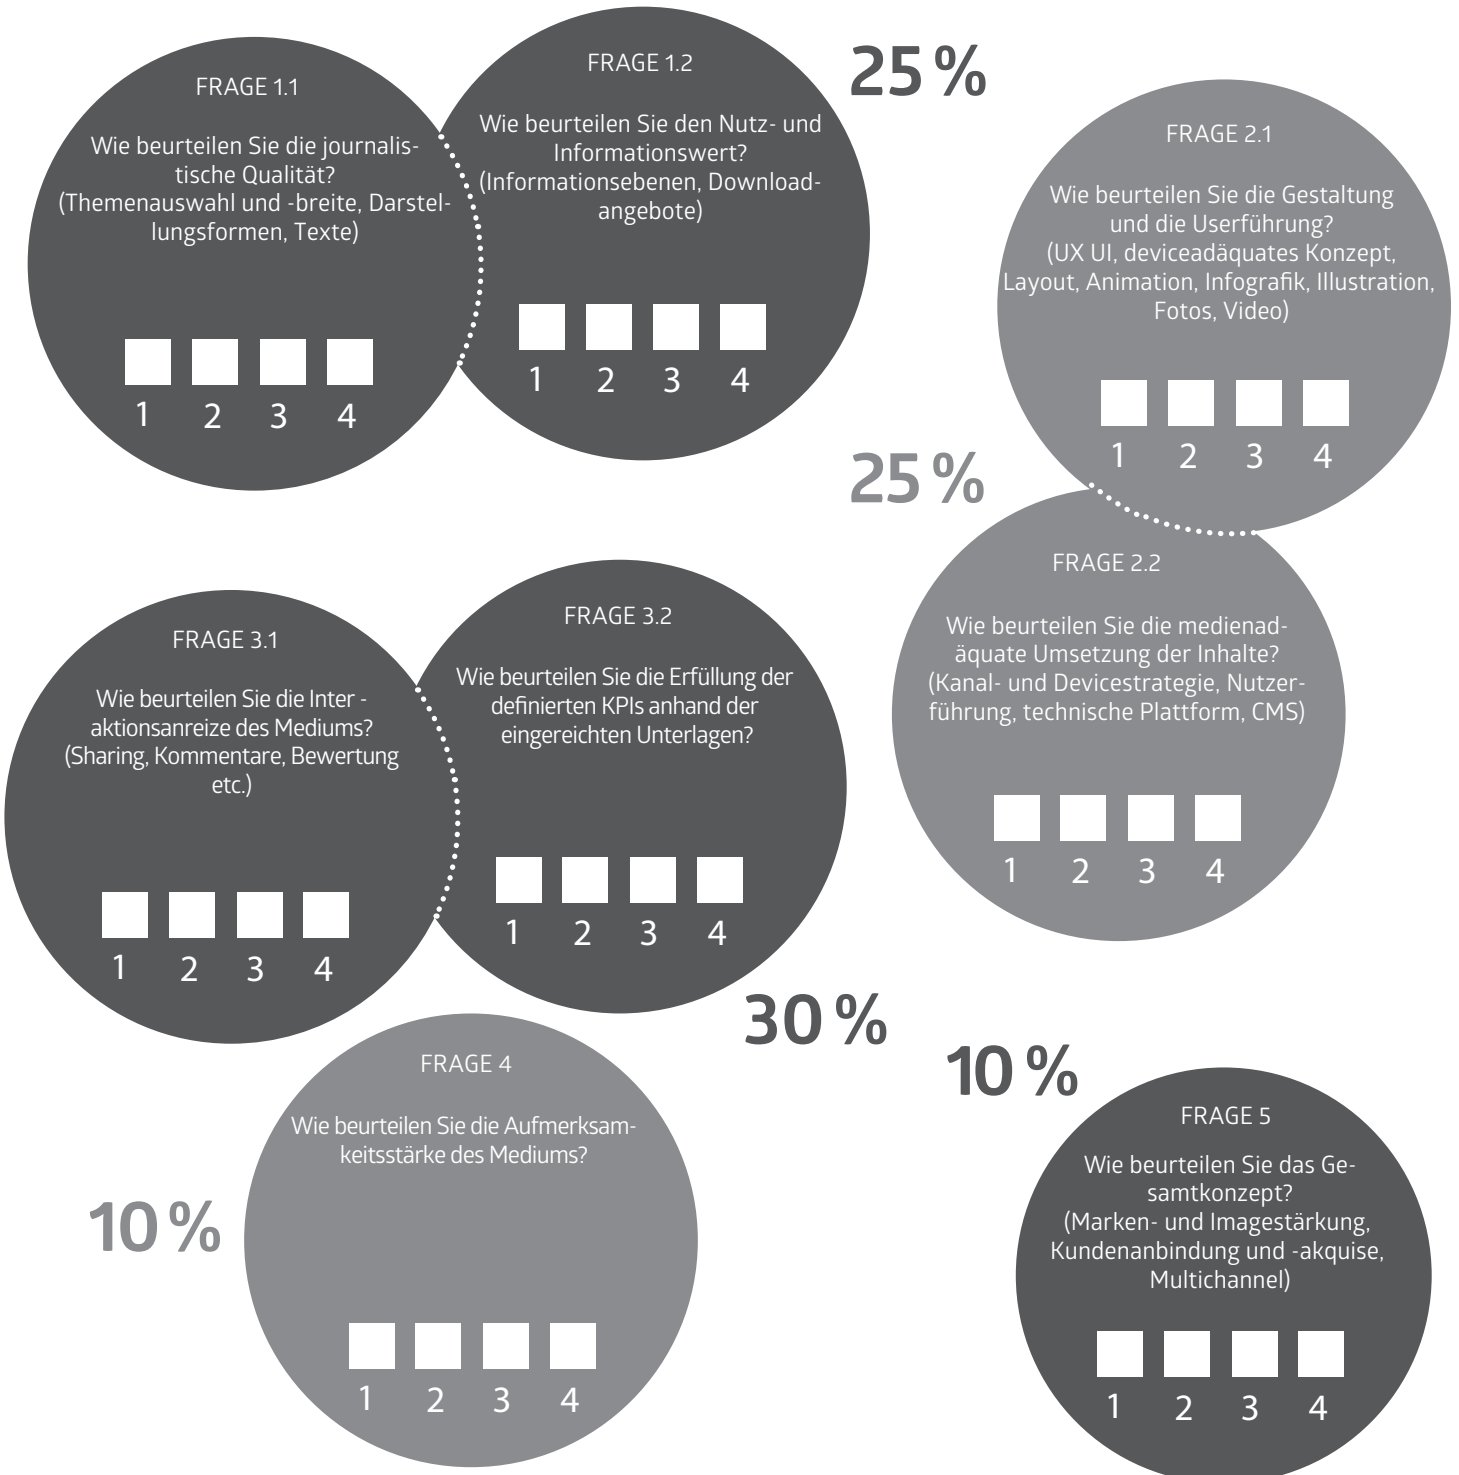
FRAGE 1.1

Wie beurteilen Sie die journalistische Qualität? (Themenauswahl und -breite, Darstellungsformen, Texte)

1 2 3 4

FRAGE 1.2

Wie beurteilen Sie den Nutz- und Informationswert? (Informationsebenen, Downloadangebote)

1 2 3 4

25 %

FRAGE 2.1

Wie beurteilen Sie die Gestaltung und die Userführung? (UX UI, deviceadäquates Konzept, Layout, Animation, Infografik, Illustration, Fotos, Video)

1 2 3 4

25 %

FRAGE 2.2

Wie beurteilen Sie die medienadäquate Umsetzung der Inhalte? (Kanal- und Devicestrategie, Nutzerführung, technische Plattform, CMS)

1 2 3 4

FRAGE 3.1

Wie beurteilen Sie die Inter - aktionsanreize des Mediums? (Sharing, Kommentare, Bewertung etc.)

1 2 3 4

FRAGE 3.2

Wie beurteilen Sie die Erfüllung der definierten KPIs anhand der eingereichten Unterlagen?

1 2 3 4

30 %

10 %

FRAGE 4

Wie beurteilen Sie die Aufmerksamkeitsstärke des Mediums?

1 2 3 4

10 %

FRAGE 5

Wie beurteilen Sie das Gesamtkonzept? (Marken- und Imagestärkung, Kundenanbindung und -akquise, Multichannel)

1 2 3 4